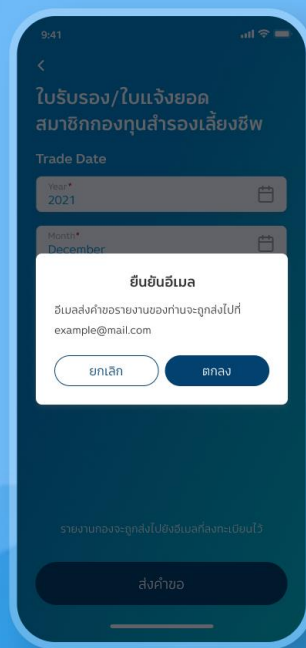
9:41

<

ใบรับรอง/ใบแจ้งยอด สมาชิกกองทุนสำรองเลี้ยงชีพ

Trade Date

Year*
2021

Month*
December

ยืนยันอีเมล

อีเมลส่งคำขอรายงานของท่านจะถูกส่งไปที่ example@mail.com

ยกเลิก

ตกลง

รายงานกองจะถูกส่งไปยังอีเมลที่ลงทะเบียนไว้

ส่งคำขอ